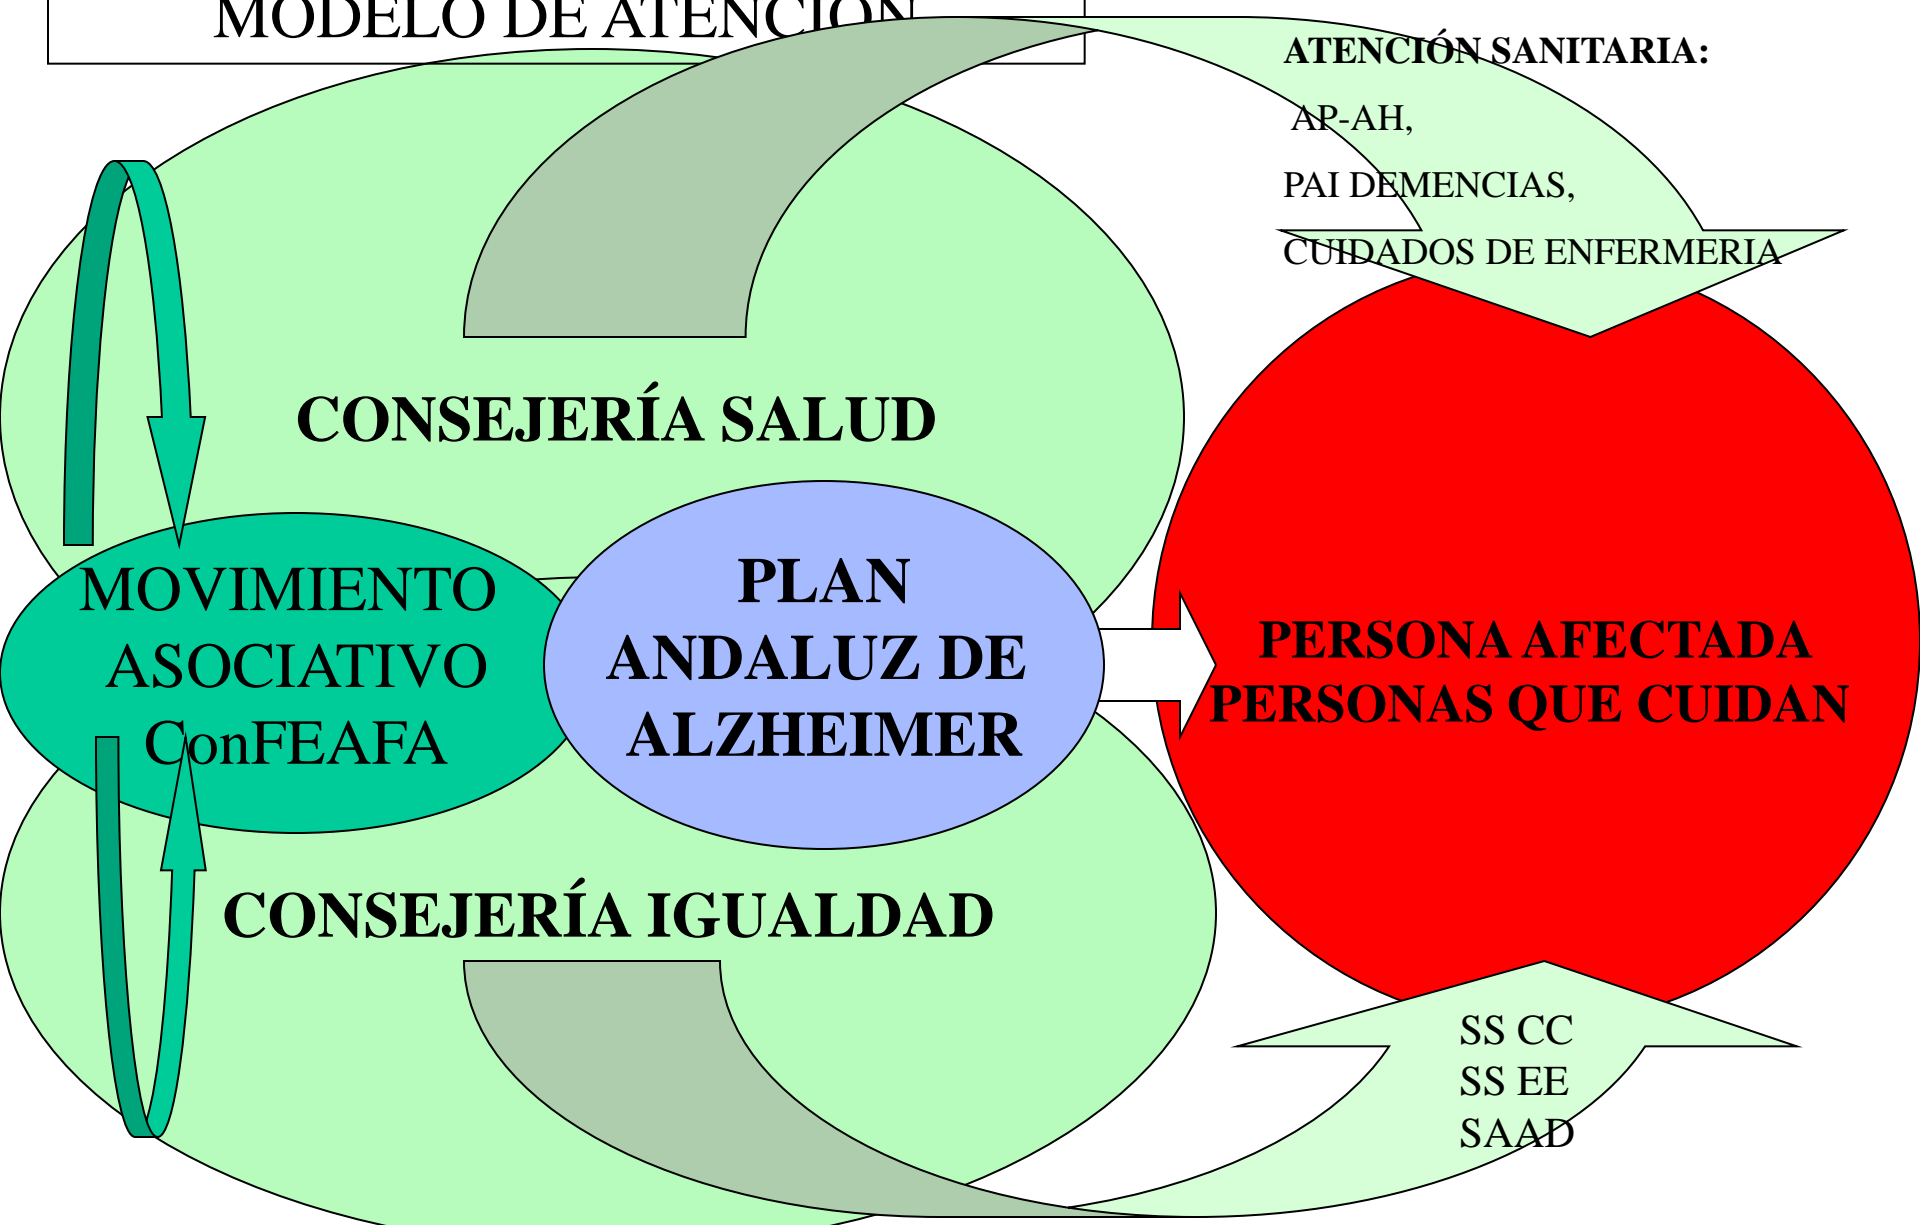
MODELO DE ATENCIÓN

ATENCIÓN SANITARIA:
AP-AH,
PAI DEMENCIAS,
CUIDADOS DE ENFERMERIA

CONSEJERÍA SALUD

MOVIMIENTO ASOCIATIVO ConFEAFA

PLAN ANDALUZ DE ALZHEIMER

PERSONA AFECTADA PERSONAS QUE CUIDAN

CONSEJERÍA IGUALDAD

SS CC
SS EE
SAAD